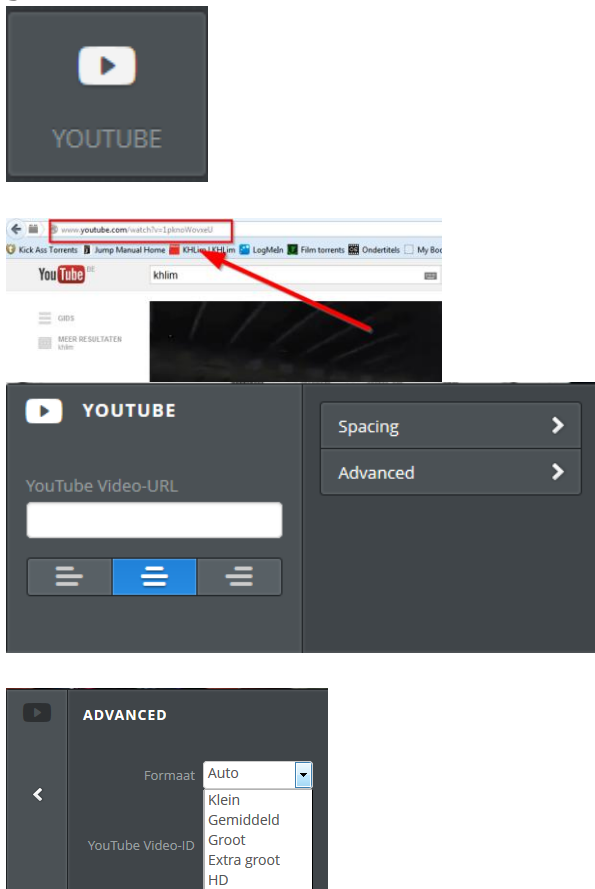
YOUTUBE

www.youtube.com/watch?v=1pknoWovxeU

Kick Ass Torrents Jump Manual Home KHLim | KHLim LogMeIn Film torrents Ondertitels My Bo

YouTube BE khlim

GIDS

MEER RESULTATEN khlim

YOUTUBE

YouTube Video-URL

Spacing

Advanced

ADVANCED

Formaat Auto

Klein
Gemiddeld
Groot
Extra groot
HD

YouTube Video-ID